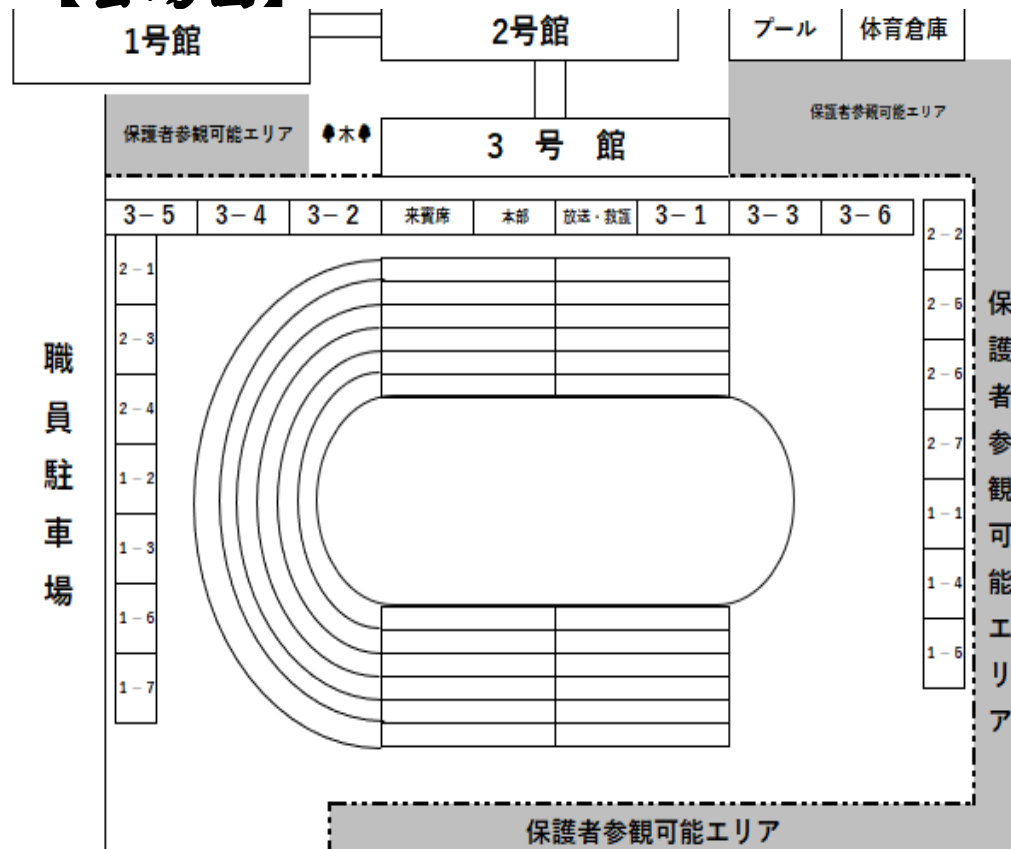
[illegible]

1号館

2号館

プール

体育倉庫

保護者参観可能エリア

木

3 号 館

保護者参観可能エリア

3－5

3－4

3－2

来賓席

本部

放送・救護

3－1

3－3

3－6

2－2

2－1

2－5

2－3

2－6

職員駐車場

2－4

2－7

1－2

1－1

1－3

1－4

1－6

1－5

1－7

保護者参観可能エリア

保護者参観可能エリア